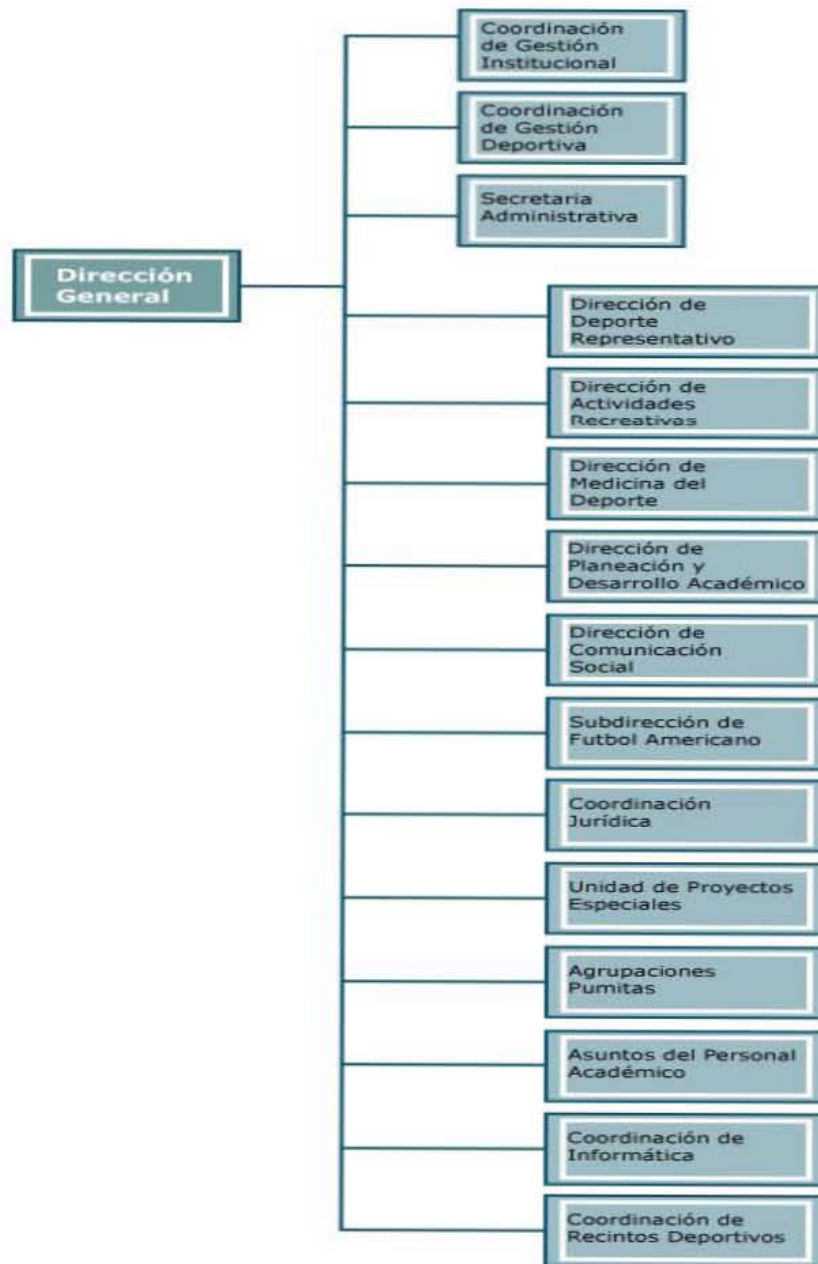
Dirección General

Coordinación de Gestión Institucional

Coordinación de Gestión Deportiva

Secretaria Administrativa

Dirección de Deporte Representativo

Dirección de Actividades Recreativas

Dirección de Medicina del Deporte

Dirección de Planeación y Desarrollo Académico

Dirección de Comunicación Social

Subdirección de Futbol Americano

Coordinación Jurídica

Unidad de Proyectos Especiales

Agrupaciones Pumitas

Asuntos del Personal Académico

Coordinación de Informática

Coordinación de Recintos Deportivos